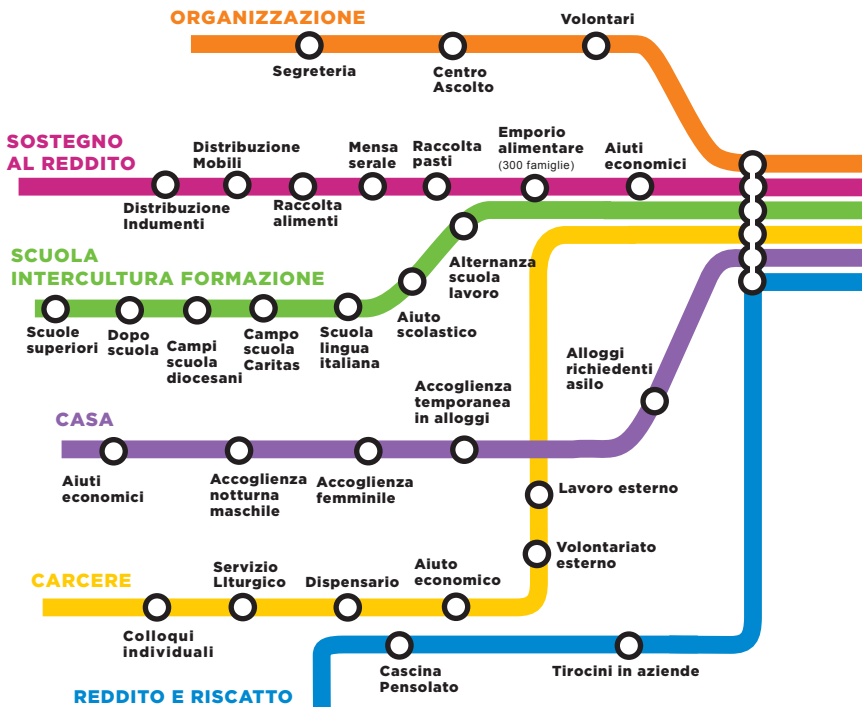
ORGANIZZAZIONE

Segreteria

Centro Ascolto

Volontari

SOSTEGNO AL REDDITO

Distribuzione Indumenti

Distribuzione Mobili

Raccolta alimenti

Mensa serale

Raccolta pasti

Emporio alimentare (300 famiglie)

Aiuti economici

SCUOLA INTERCULTURA FORMAZIONE

Scuole superiori

Dopo scuola

Campi scuola diocesani

Campo scuola Caritas

Scuola lingua italiana

Aiuto scolastico

Alternanza scuola lavoro

CASA

Aiuti economici

Accoglienza notturna maschile

Accoglienza femminile

Accoglienza temporanea in alloggi

Alloggi richiedenti asilo

Lavoro esterno

Volontariato esterno

CARCERE

Colloqui individuali

Servizio Liturgico

Dispensario

Aiuto economico

REDDITO E RISCATTO

Cascina Pensolato

Tirocini in aziende